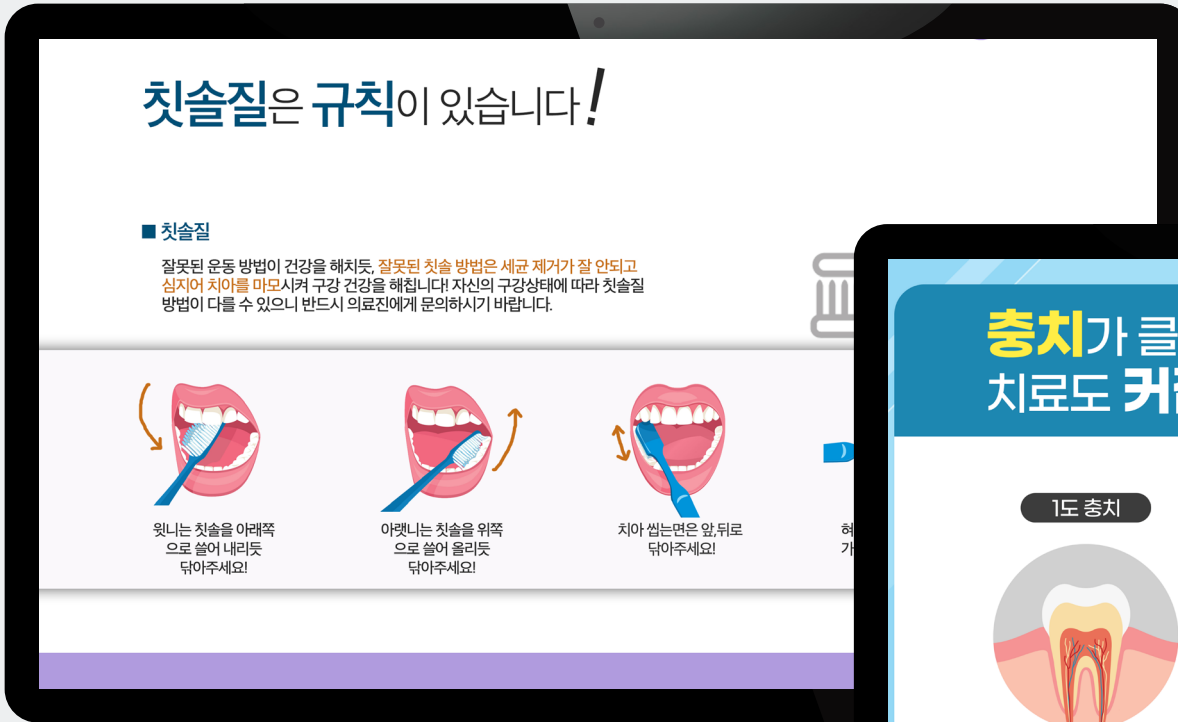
칫솔질은 규칙이 있습니다!

■ 칫솔질

잘못된 운동 방법이 건강을 해치듯, 잘못된 칫솔 방법은 세균 제거가 잘 안되고 심지어 치아를 마모시켜 구강 건강을 해칩니다! 자신의 구강상태에 따라 칫솔질 방법이 다를 수 있으니 반드시 의료진에게 문의하시기 바랍니다.

윗니는 칫솔을 아래쪽으로 쓸어 내리듯 닦아주세요!

아랫니는 칫솔을 위쪽으로 쓸어 올리듯 닦아주세요!

치아 씹는면은 앞,뒤로 닦아주세요!

혀
가

충치가 클
치료도 커

1도 충치